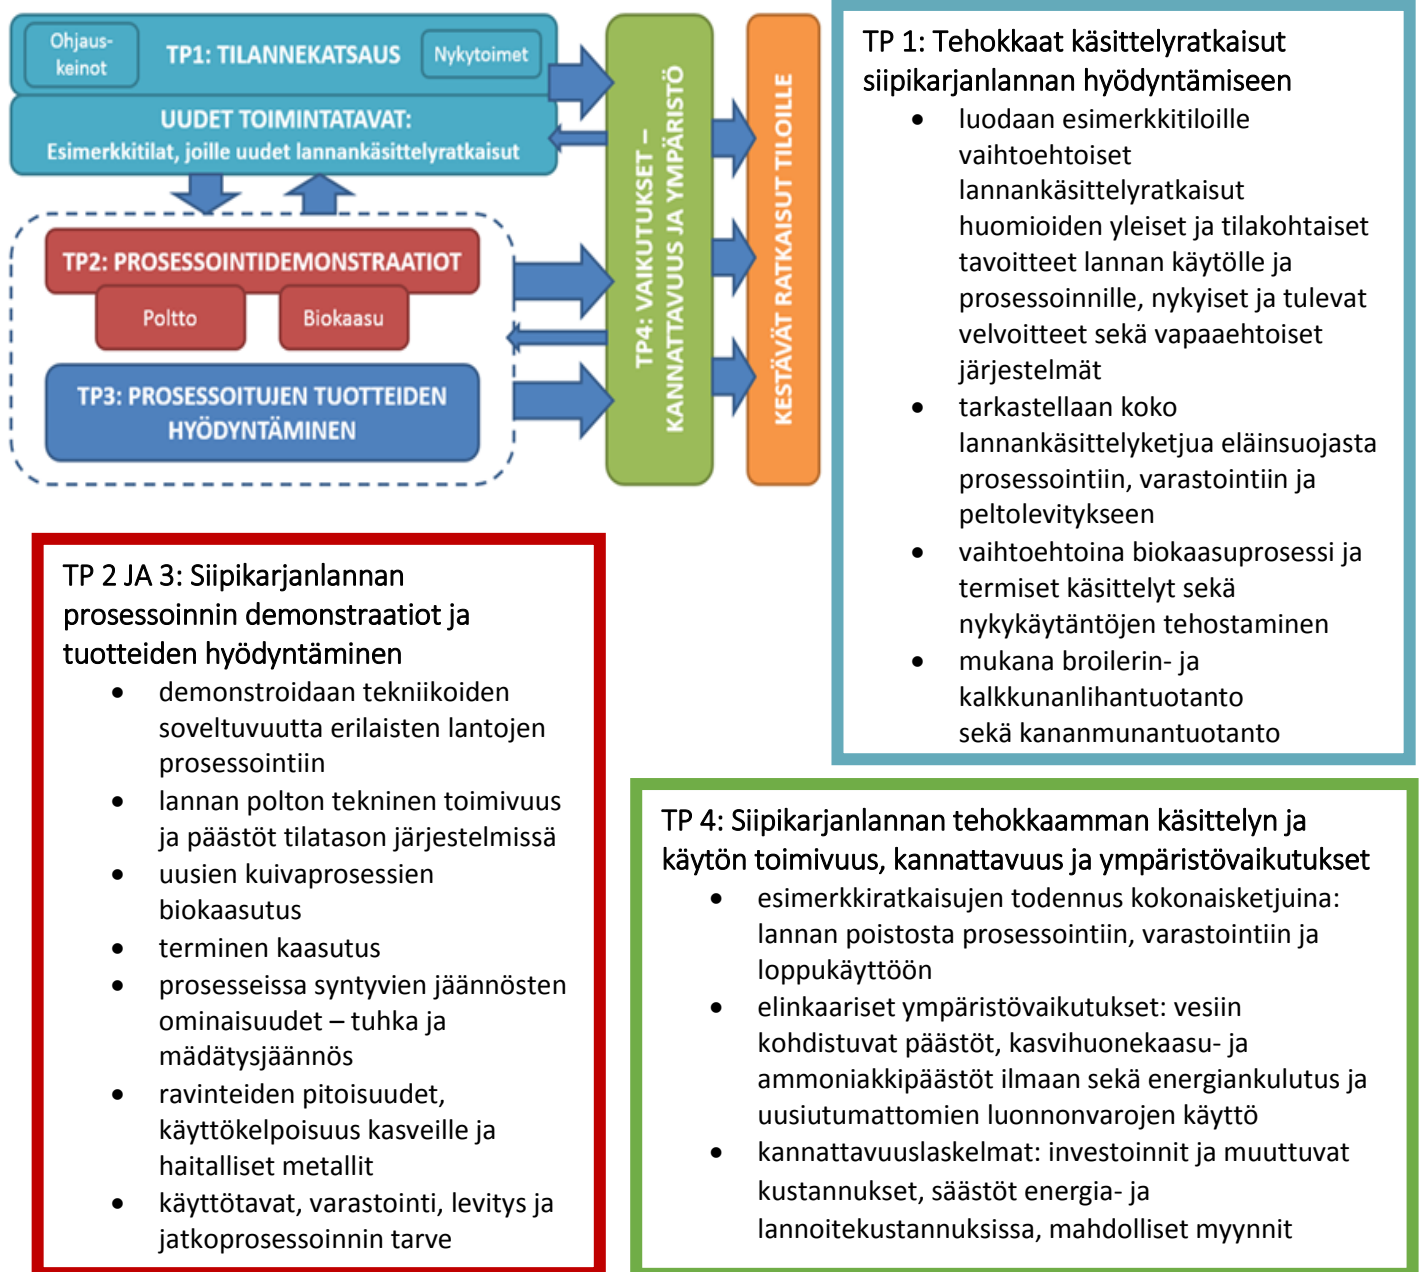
Ohjaus-keinot

TP1: TILANNEKATSAUS

Nykytoimet

UUDET TOIMINTATAVAT:
Esimerkkitilat, joille uudet lannankäsittelyratkaisut

TP2: PROSESSOINTIDEMONSTRAATIOT

Poltto

Biokaasu

TP3: PROSESSOITUJEN TUOTTEIDEN HYÖDYNTÄMINEN

TP4: VAIKUTUKSET – KANNATTAVUUS JA YMPÄRISTÖ

KESTÄVÄT RATKAISUT TILOILLE

TP 1: Tehokkaat käsittelyratkaisut siipikarjanlannan hyödyntämiseen
- luodaan esimerkkitiloille vaihtoehtoiset lannankäsittelyratkaisut huomioiden yleiset ja tilakohtaiset tavoitteet lannan käytölle ja prosessoinnille, nykyiset ja tulevat velvoitteet sekä vapaaehtoiset järjestelmät
- tarkastellaan koko lannankäsittelyketjua eläinsuojasta prosessointiin, varastointiin ja peltolevitykseen
- vaihtoehtoina biokaasuprosessi ja termiset käsittelyt sekä nykykäytäntöjen tehostaminen
- mukana broilerin- ja kalkkunanlihantuotanto sekä kananmunantuotanto

TP 2 JA 3: Siipikarjanlannan prosessoinnin demonstraatiot ja tuotteiden hyödyntäminen
- demonstroidaan tekniikoiden soveltuvuutta erilaisten lantojen prosessointiin
- lannan polton tekninen toimivuus ja päästöt tilatason järjestelmissä
- uusien kuivaprosessien biokaasutus
- terminen kaasutus
- prosesseissa syntyvien jäännösten ominaisuudet – tuhka ja mädätysjäännös
- ravinteiden pitoisuudet, käyttökelpoisuus kasveille ja haitalliset metallit
- käyttötavat, varastointi, levitys ja jatkoprosessoinnin tarve

TP 4: Siipikarjanlannan tehokkaamman käsittelyn ja käytön toimivuus, kannattavuus ja ympäristövaikutukset
- esimerkkiratkaisujen todennus kokonaisketjuina: lannan poistosta prosessointiin, varastointiin ja loppukäyttöön
- elinkaariset ympäristövaikutukset: vesiin kohdistuvat päästöt, kasvihuonekaasu- ja ammoniakkipäästöt ilmaan sekä energiankulutus ja uusiutumattomien luonnonvarojen käyttö
- kannattavuuslaskelmat: investoinnit ja muuttuvat kustannukset, säästöt energia- ja lannoitekustannuksissa, mahdolliset myynnit